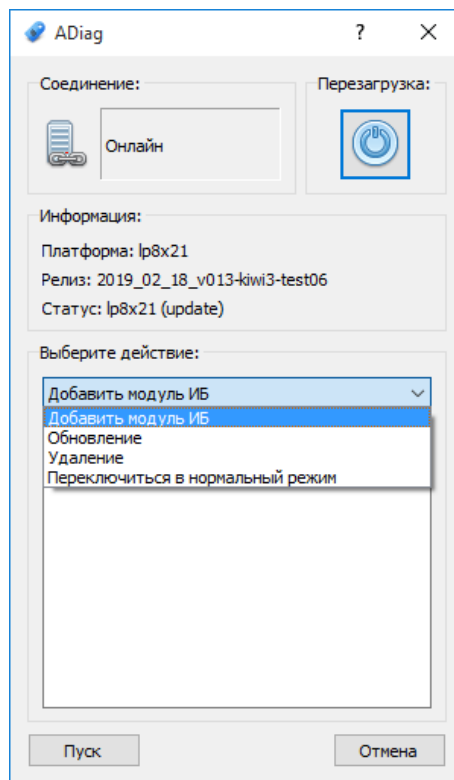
ADiag

?

×

Соединение:

Онлайн

Перезагрузка:

Информация:

Платформа: lp8x21

Релиз: 2019_02_18_v013-kiwi3-test06

Статус: lp8x21 (update)

Выберите действие:

Добавить модуль ИБ

Добавить модуль ИБ
Обновление
Удаление
Переключиться в нормальный режим

Пуск

Отмена